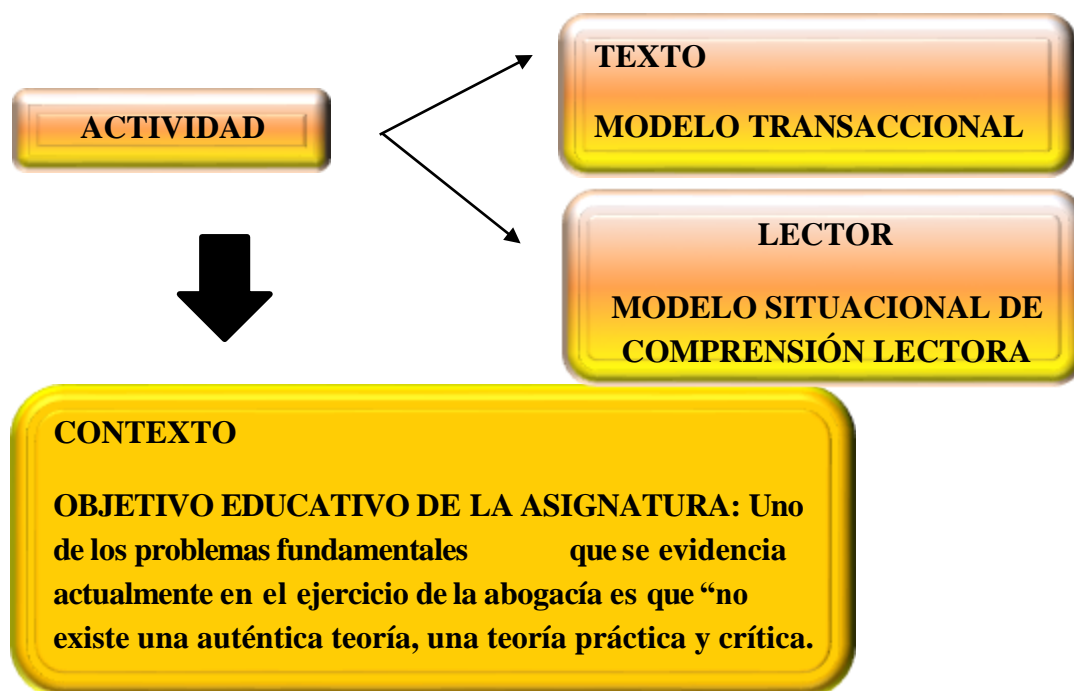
ACTIVIDAD

TEXTO

MODELO TRANSACCIONAL

LECTOR

MODELO SITUACIONAL DE COMPRENSIÓN LECTORA

CONTEXTO

OBJETIVO EDUCATIVO DE LA ASIGNATURA: Uno de los problemas fundamentales que se evidencia actualmente en el ejercicio de la abogacía es que “no existe una auténtica teoría, una teoría práctica y crítica.